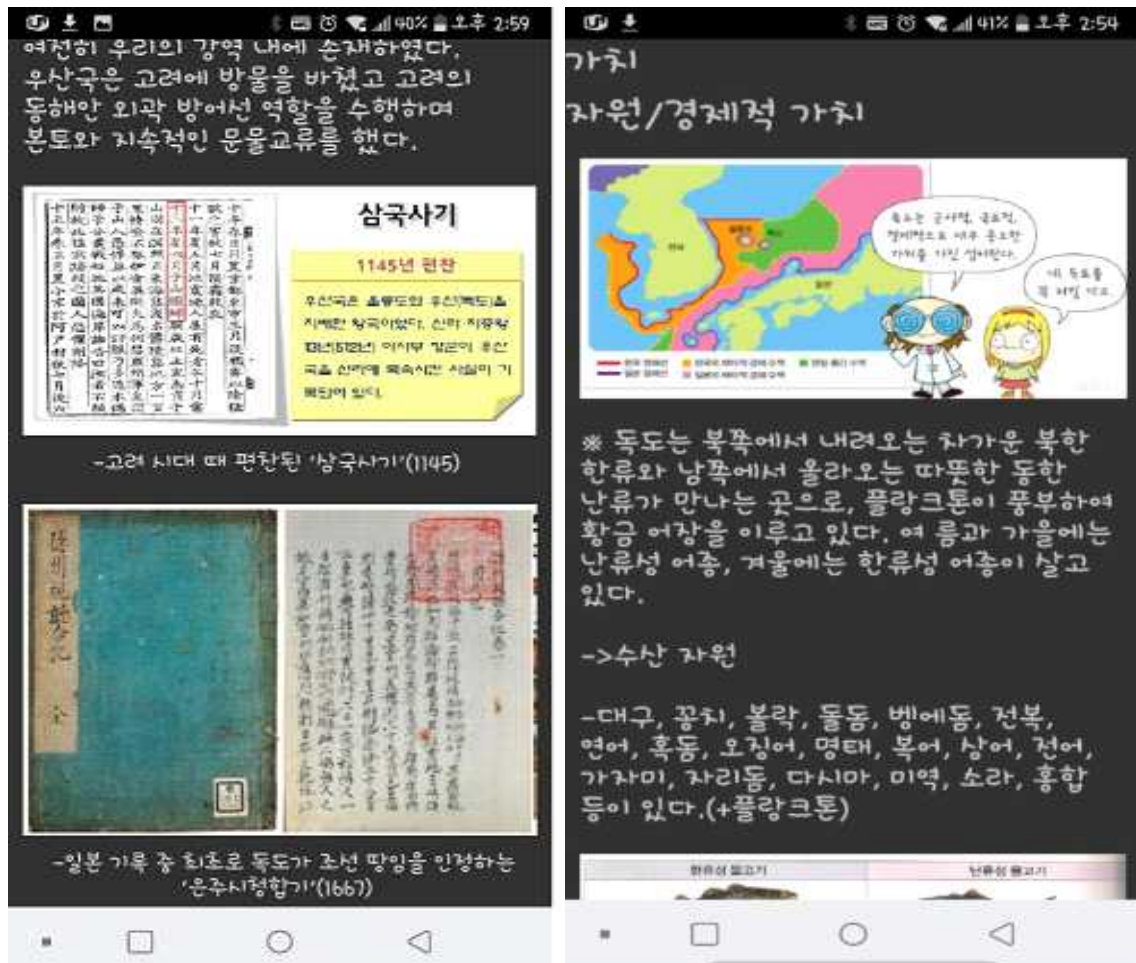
90% 오후 2:59

여전히 우리의 강역 내에 존재하였다. 우산국은 고려에 방물을 바쳤고 고려의 동해안 외곽 방어선 역할을 수행하며 본토와 지속적인 문물교류를 했다.

삼국사기

1145년 편찬

우산국은 울릉도와 우산(독도)을 지배한 왕국이었다. 신라 지증왕 13년(512년) 이사부 장군이 우산국을 신라에 복속시킨 사실이 기록되어 있다.

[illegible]

-고려 시대 때 편찬된 '삼국사기'(1145)

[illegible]

-일본 기록 중 최초로 독도가 조선 땅임을 인정하는 '은주시청합기'(1667)

41% 오후 2:54

가치

자원/경제적 가치

독도는 군사적, 교통적, 경제적으로 아주 중요한 가치를 가진 섬이란다.

네 독도를 꼭 지킬 거요.

※ 독도는 북쪽에서 내려오는 차가운 북한 한류와 남쪽에서 올라오는 따뜻한 동한 난류가 만나는 곳으로, 플랑크톤이 풍부하여 황금 어장을 이루고 있다. 여 름과 가을에는 난류성 어종, 겨울에는 한류성 어종이 살고 있다.

->수산 자원

-대구, 꽁치, 볼락, 돌돔, 벵에돔, 전복, 연어, 혹돔, 오징어, 명태, 복어, 상어, 전어, 가자미, 자리돔, 다시마, 미역, 소라, 홍합 등이 있다.(+플랑크톤)

한류성 물고기 | 난류성 물고기